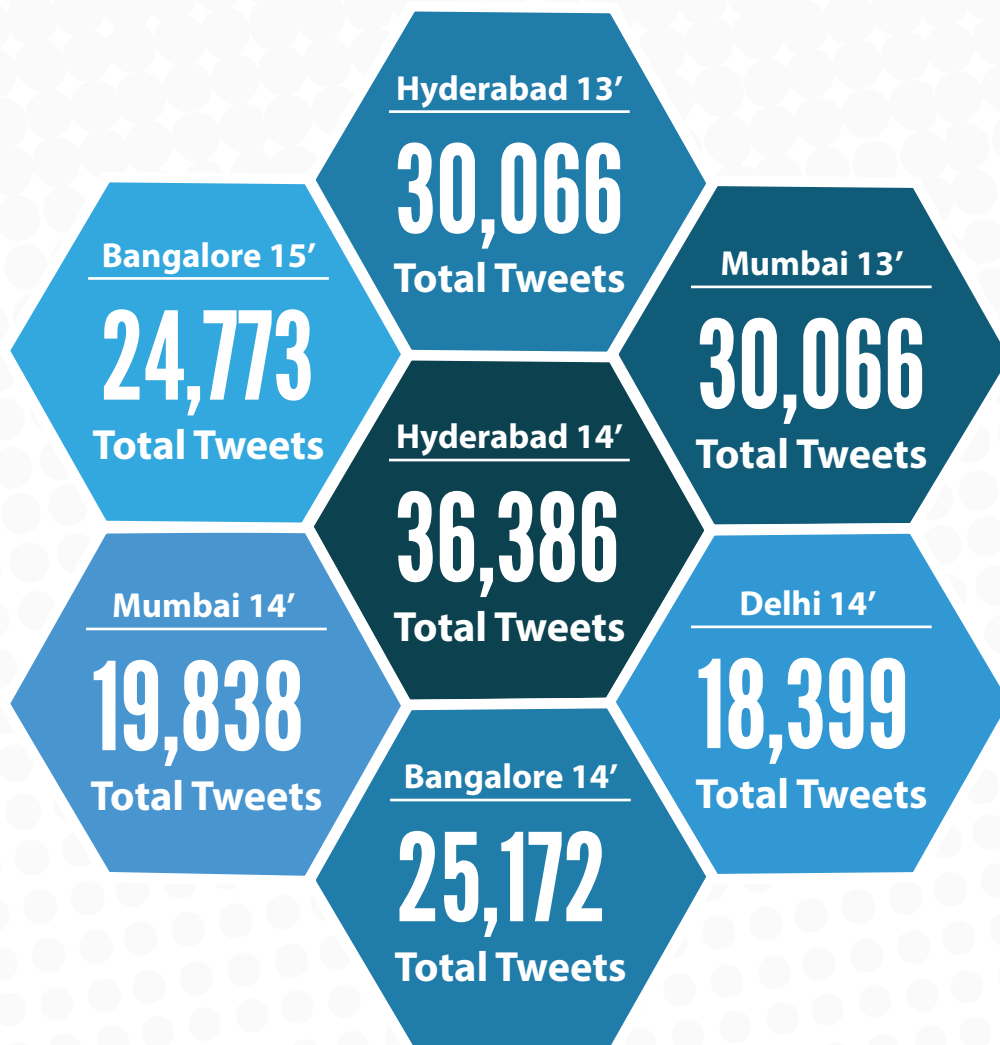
Hyderabad 13’
30,066
Total Tweets

Bangalore 15’
24,773
Total Tweets

Mumbai 13’
30,066
Total Tweets

Hyderabad 14’
36,386
Total Tweets

Mumbai 14’
19,838
Total Tweets

Delhi 14’
18,399
Total Tweets

Bangalore 14’
25,172
Total Tweets